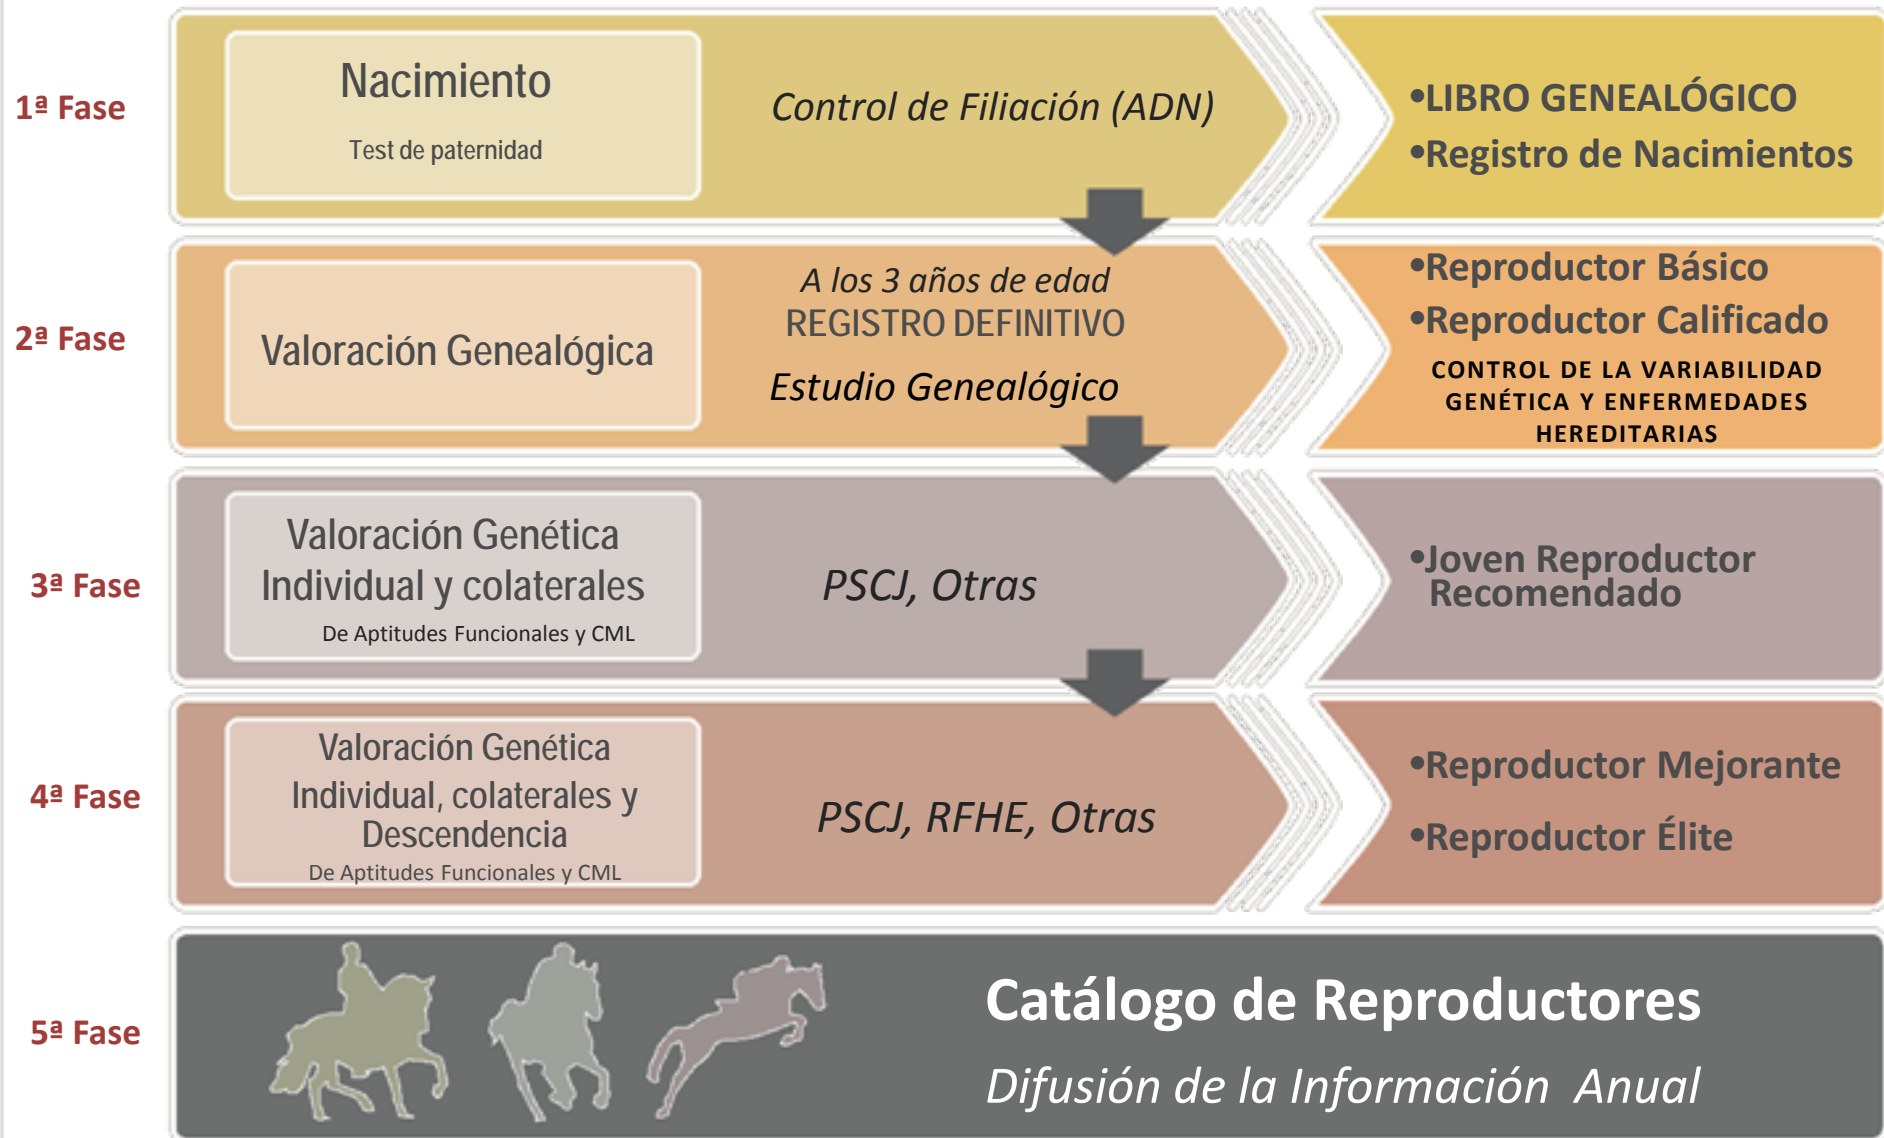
1ª Fase

Nacimiento

Test de paternidad

Control de Filiación (ADN)

•LIBRO GENEALÓGICO
•Registro de Nacimientos

2ª Fase

Valoración Genealógica

A los 3 años de edad
REGISTRO DEFINITIVO

Estudio Genealógico

•Reproductor Básico
•Reproductor Calificado
CONTROL DE LA VARIABILIDAD GENÉTICA Y ENFERMEDADES HEREDITARIAS

3ª Fase

Valoración Genética Individual y colaterales
De Aptitudes Funcionales y CML

PSCJ, Otras

•Joven Reproductor Recomendado

4ª Fase

Valoración Genética Individual, colaterales y Descendencia
De Aptitudes Funcionales y CML

PSCJ, RFHE, Otras

•Reproductor Mejorante
•Reproductor Élite

5ª Fase

Catálogo de Reproductores

Difusión de la Información Anual